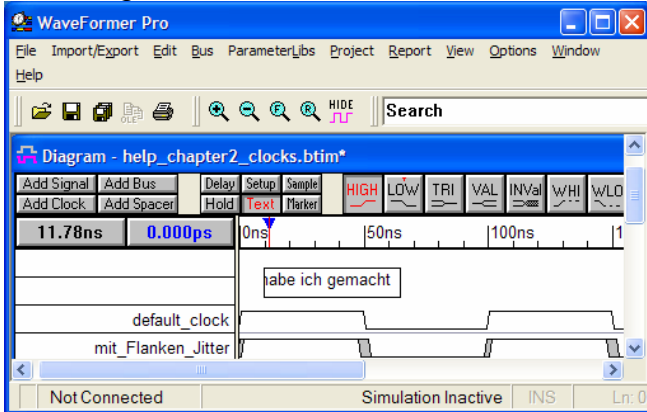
WaveFormer Pro

File Import/Export Edit Bus ParameterLibs Project Report View Options Window Help

HIDE

Search

Diagram - help_chapter2_clocks.btim*

Add Signal Add Bus Delay Setup Sample HIGH LOW TRI VAL INVal WHI WLO

Add Clock Add Spacer Hold Text Marker

11.78ns 0.000ps 0ns 50ns 100ns 1

habe ich gemacht

default_clock

mit_Flanken_Jitter

Not Connected Simulation Inactive INS Ln: 0